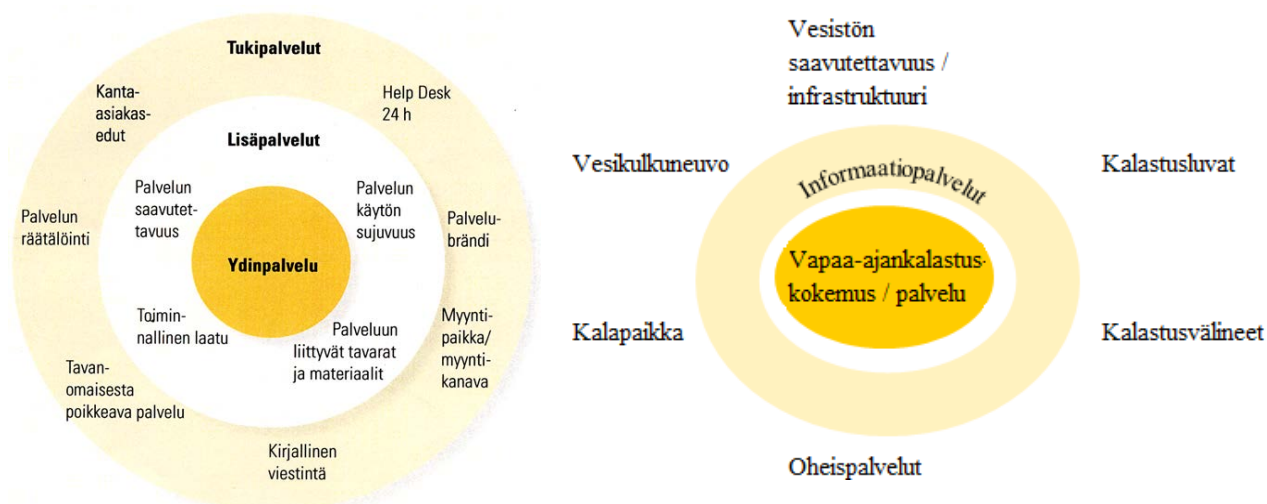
Tukipalvelut

Kanta-asiakasedut

Help Desk 24 h

Lisäpalvelut

Palvelun saavutettavuus

Palvelun käytön sujuvuus

Palvelun räätälöinti

Palvelubrändi

Ydinpalvelu

Toiminnallinen laatu

Palveluun liittyvät tavarat ja materiaalit

Myyntipaikka/ myyntikanava

Tavanomaisesta poikkeava palvelu

Kirjallinen viestintä

Vesistön saavutettavuus / infrastruktuuri

Vesikulkuneuvo

Informaatiopalvelut

Kalastusluvat

Vapaa-ajankalastuskokemus / palvelu

Kalapaikka

Kalastusvälineet

Oheispalvelut